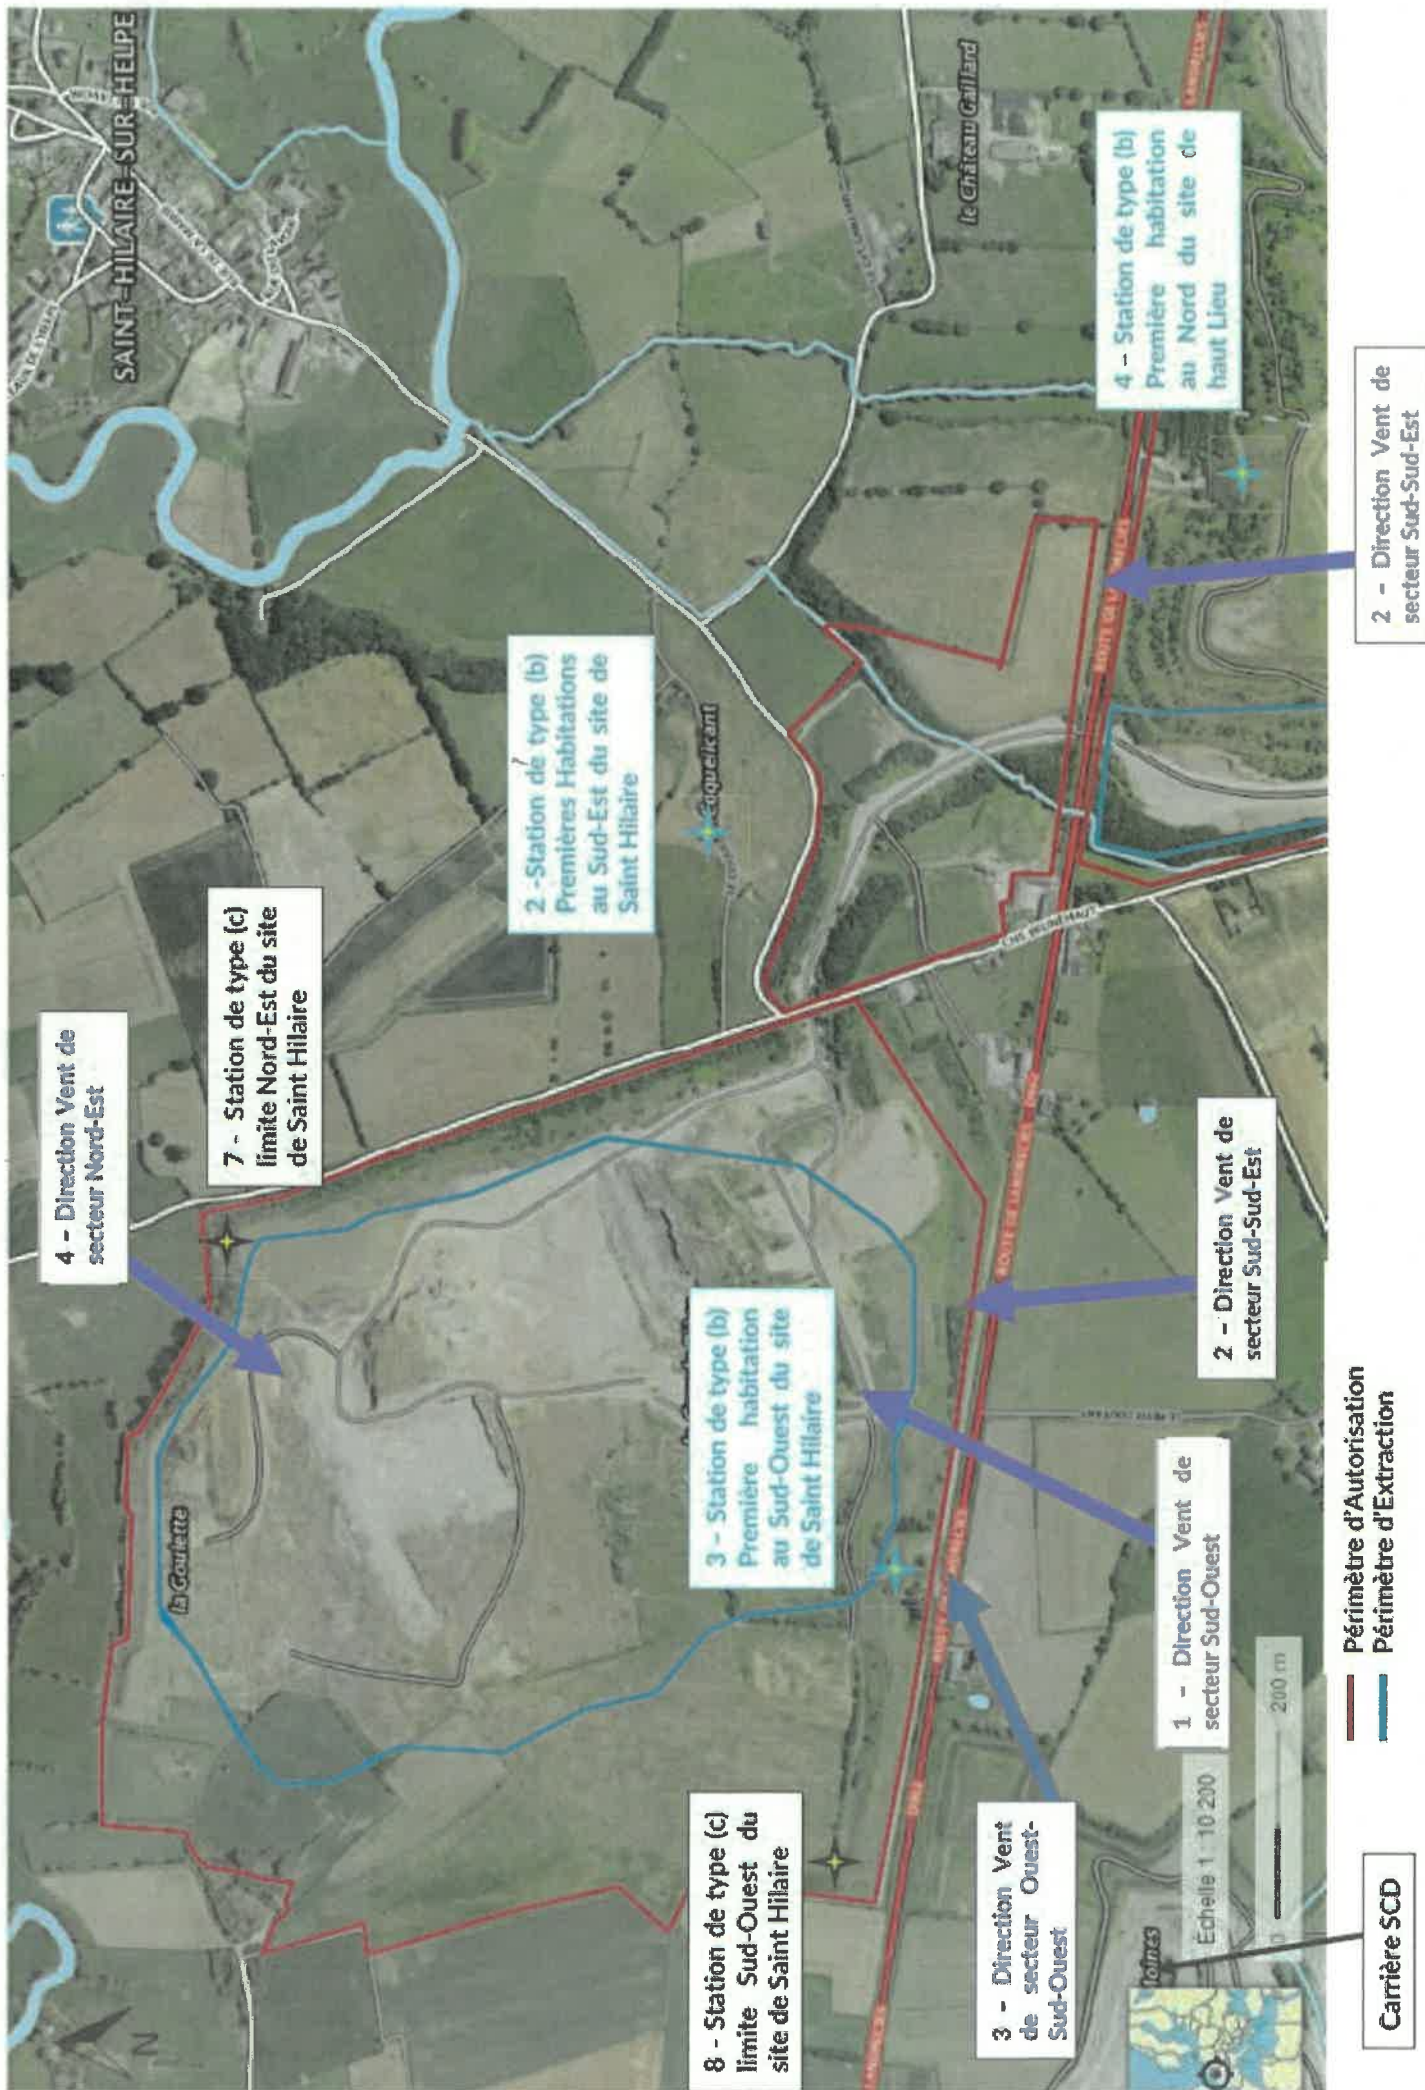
SAINT-HILAIRE-SUR-HELPE

le Château Gaillard

4 - Station de type (b) Première habitation au Nord du site de haut Lieu

2 - Direction Vent de secteur Sud-Sud-Est

2 - Station de type (b) Premières Habitations au Sud-Est du site de Saint Hilaire

7 - Station de type (c) limite Nord-Est du site de Saint Hilaire

4 - Direction Vent de secteur Nord-Est

3 - Station de type (b) Première habitation au Sud-Ouest du site de Saint Hilaire

2 - Direction Vent de secteur Sud-Sud-Est

1 - Direction Vent de secteur Sud-Ouest

la Goulette

8 - Station de type (c) limite Sud-Ouest du site de Saint Hilaire

3 - Direction Vent de secteur Ouest-Sud-Ouest

Échelle 1 : 10 200

0 200 m

Périmètre d'Autorisation
Périmètre d'Extraction

Carrière SCD

N